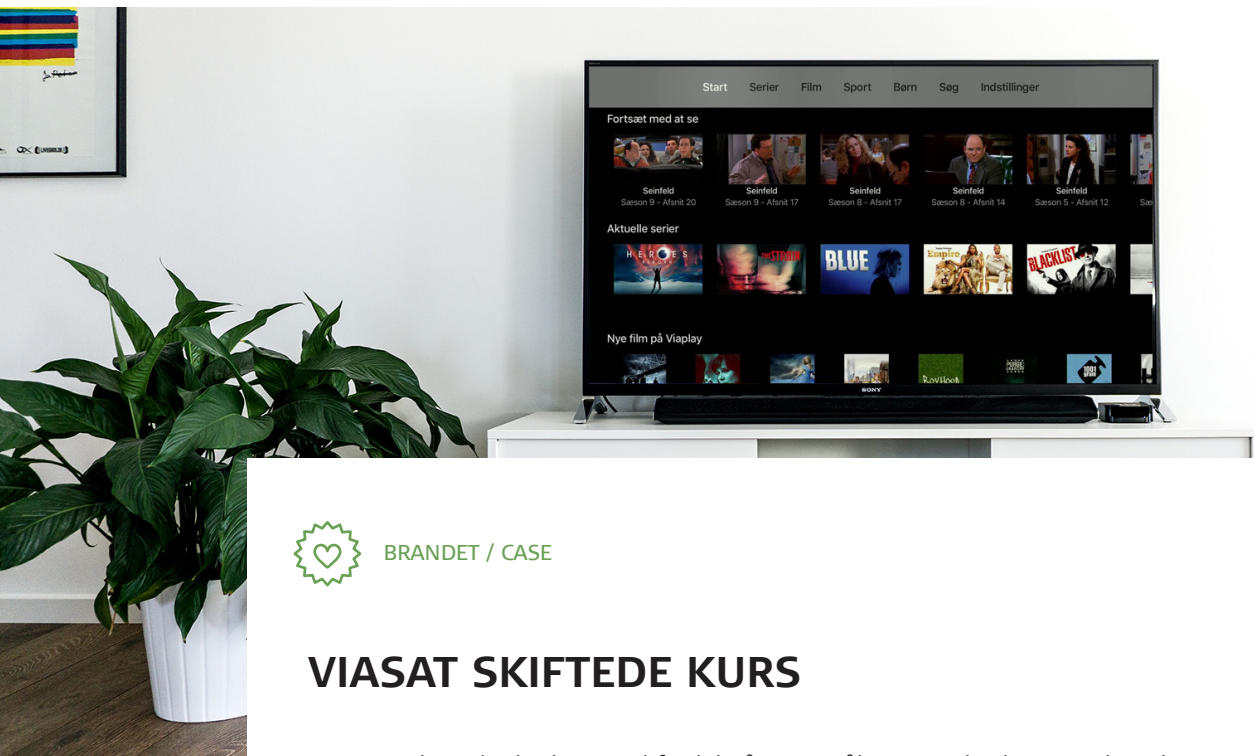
Start Serier Film Sport Børn Søg Indstillinger

Fortsæt med at se

Seinfeld
Sæson 9 - Afsnit 20

Seinfeld
Sæson 9 - Afsnit 17

Seinfeld
Sæson 8 - Afsnit 17

Seinfeld
Sæson 8 - Afsnit 14

Seinfeld
Sæson 5 - Afsnit 12

Aktuelle serier

HEROES

BLUE

Empire

BLACKLIST

Nye film på Viaplay

SONY

BRANDET / CASE

VIASAT SKIFTEDE KURS